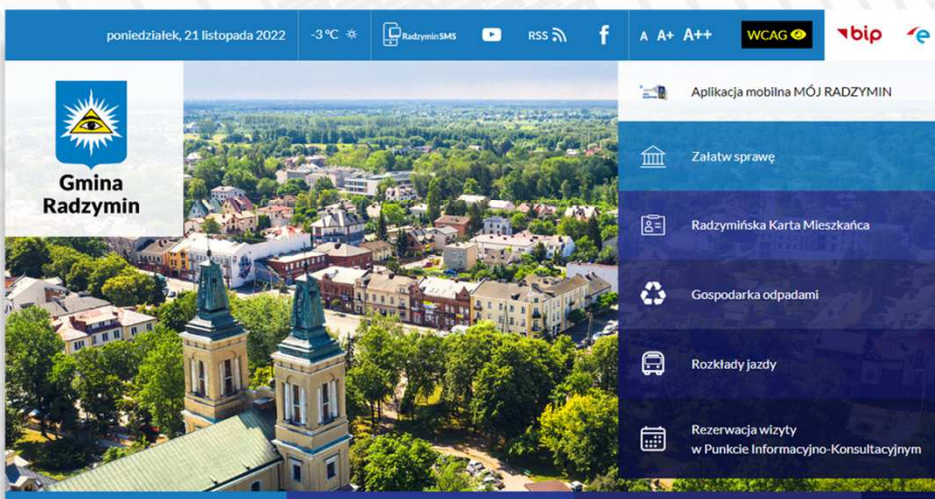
poniedziałek, 21 listopada 2022 -3 °C RadzyminSMS RSS f A A+ A++ WCAG bip e

Gmina Radzymin

Aplikacja mobilna MÓJ RADZYMIN

Załatw sprawę

Radzymińska Karta Mieszkańca

Gospodarka odpadami

Rozkłady jazdy

Rezerwacja wizyty w Punkcie Informacyjno-Konsultacyjnym